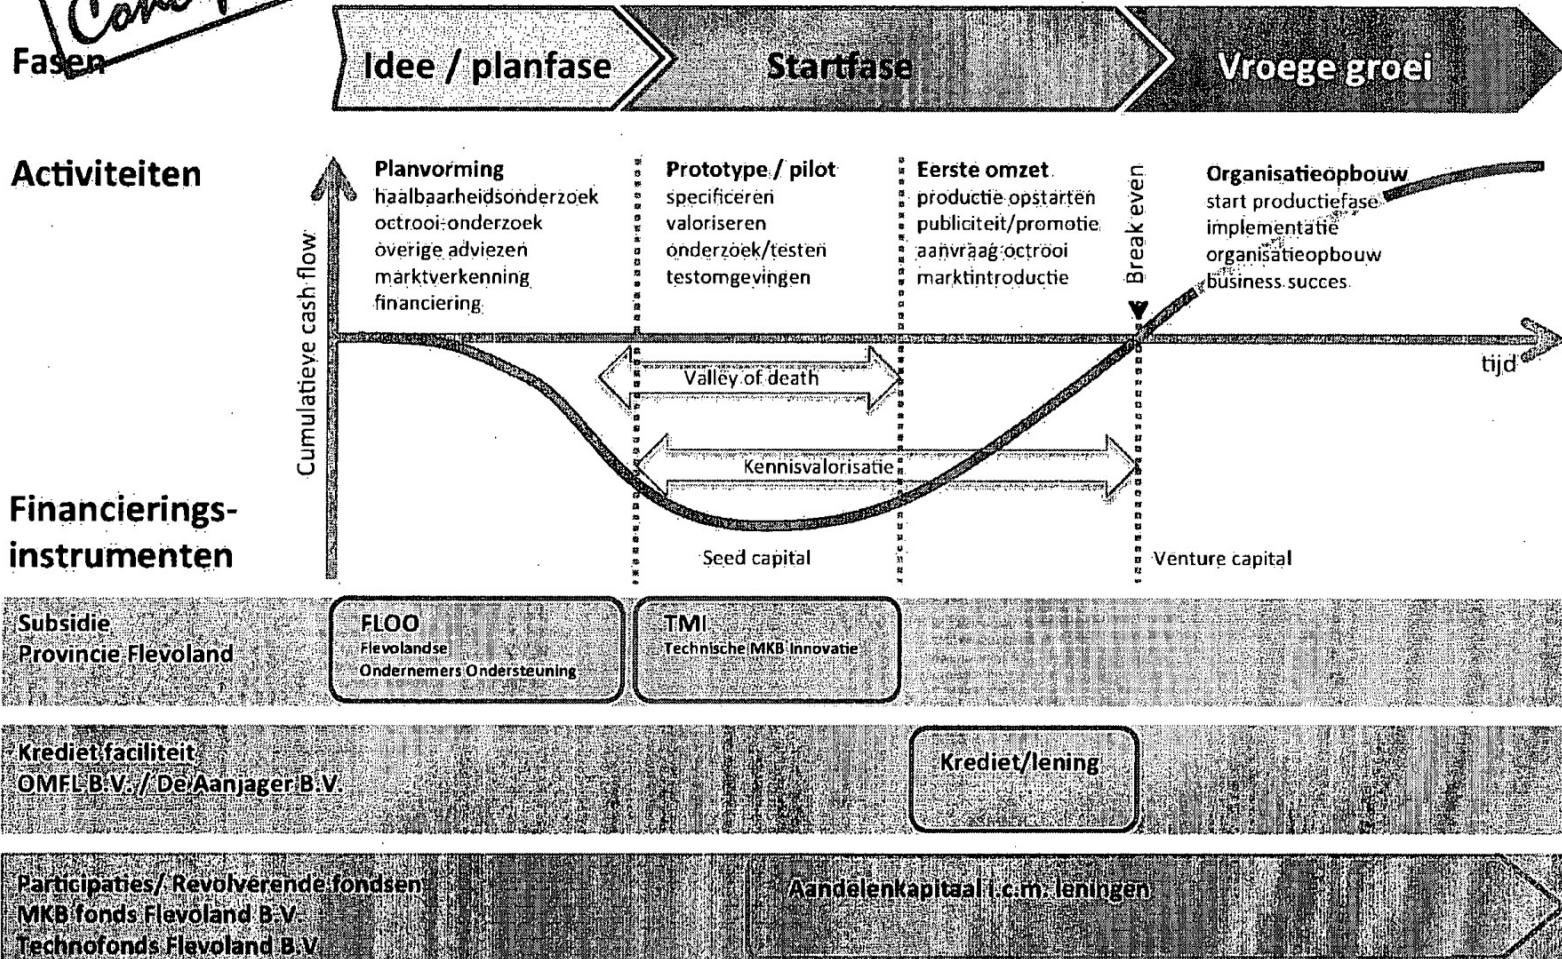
Conc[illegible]

Fasen

Idee / planfase

Startfase

Vroege groei

Activiteiten

Planvorming
haalbaarheidsonderzoek
octrooi-onderzoek
overige adviezen
marktverkenning
financiering

Prototype / pilot
specificeren
valoriseren
onderzoek/testen
testomgevingen

Eerste omzet
productie opstarten
publiciteit/promotie
aanvraag octrooi
marktintroductie

Break even

Organisatieopbouw
start productiefase
implementatie
organisatieopbouw
business succes

Cumulatieve cash flow

tijd

Valley of death

Kennisvalorisatie

Financierings-
instrumenten

Seed capital

Venture capital

Subsidie
Provincie Flevoland

FLOO
Flevolandse
Ondernemers Ondersteuning

TMI
Technische MKB Innovatie

Krediet faciliteit
OMFL B.V. / De Aanjager B.V.

Krediet/lening

Participaties/ Revolverende fondsen
MKB fonds Flevoland B.V.
Technofonds Flevoland B.V.

Aandelenkapitaal i.c.m. leningen